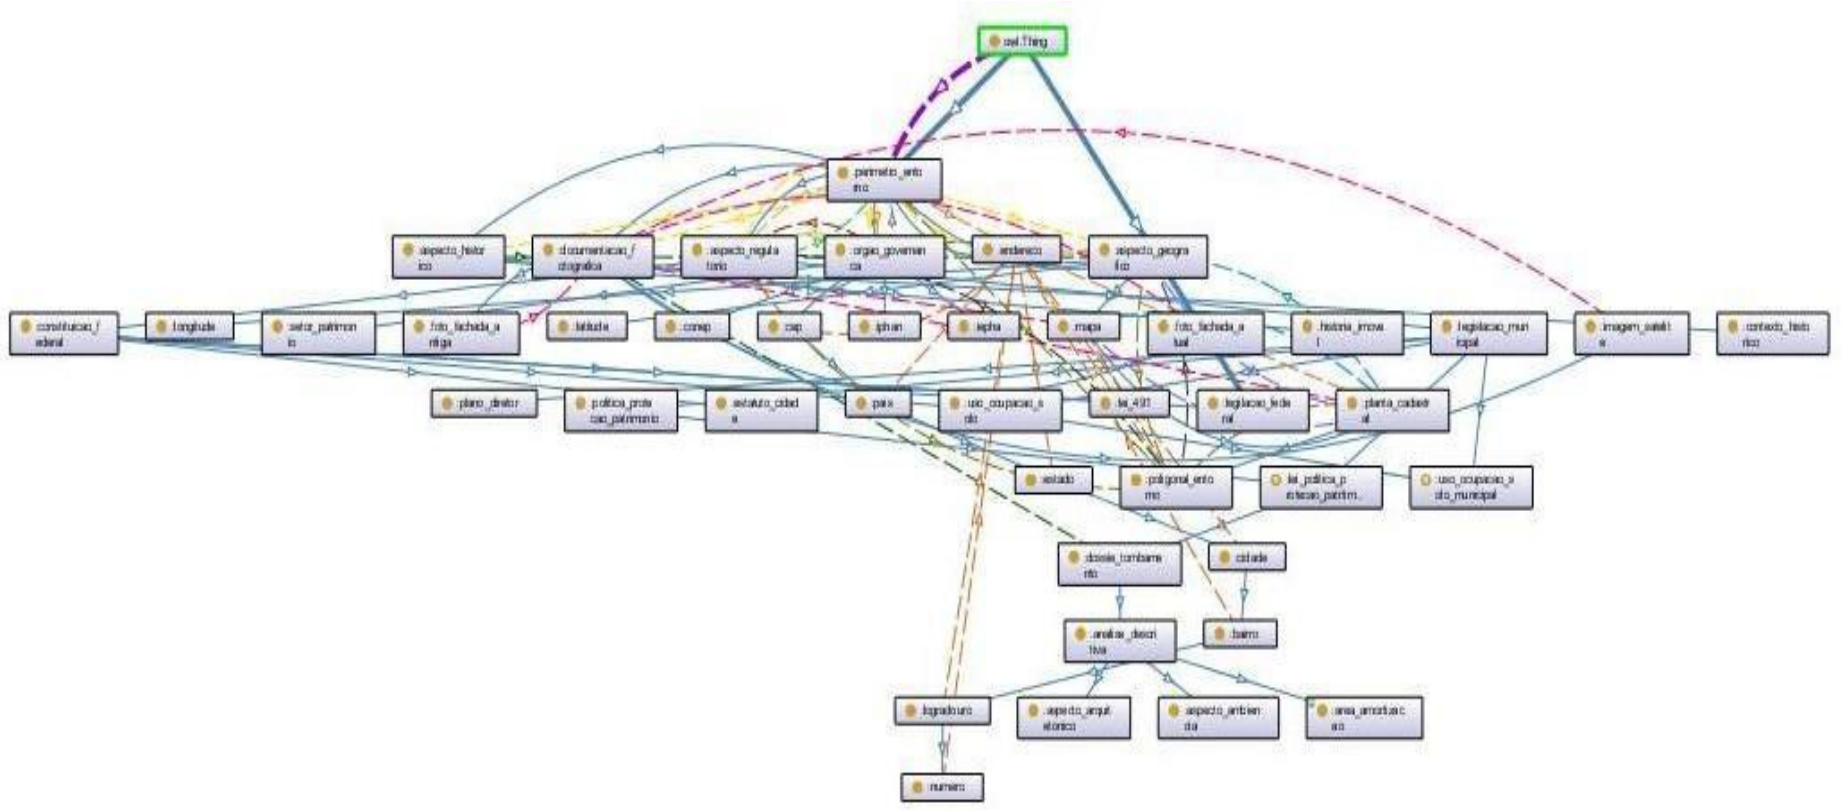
owl:Thing

:perimetro_ento rno

:aspecto_histor ico

:documentacao_f otografica

:aspecto_regula torio

:orgao_governan ca

:endereco

:aspecto_geogra fico

:constituicao_f ederal

:longitude

:setor_patrimon io

:foto_fachada_a ntiga

:latitude

:conep

:csp

:iphan

:iepha

:mapa

:foto_fachada_a tual

:historia_imove l

:legislacao_mun icipal

:imagem_satelit e

:contexto_histo rico

:plano_diretor

:politica_prote cao_patrimonio

:estatuto_cidad e

:pais

:uso_ocupacao_s olo

:lei_491

:legislacao_fede ral

:planta_cadastr al

:estado

:poligonal_ento rno

:lei_politica_p rotecao_patrim...

:uso_ocupacao_s olo_municipal

:dossie_tombame nto

:cidade

:analise_descri tiva

:bairro

:logradouro

:aspecto_arquit etonico

:aspecto_ambien tal

:area_amortizac ao

:numero